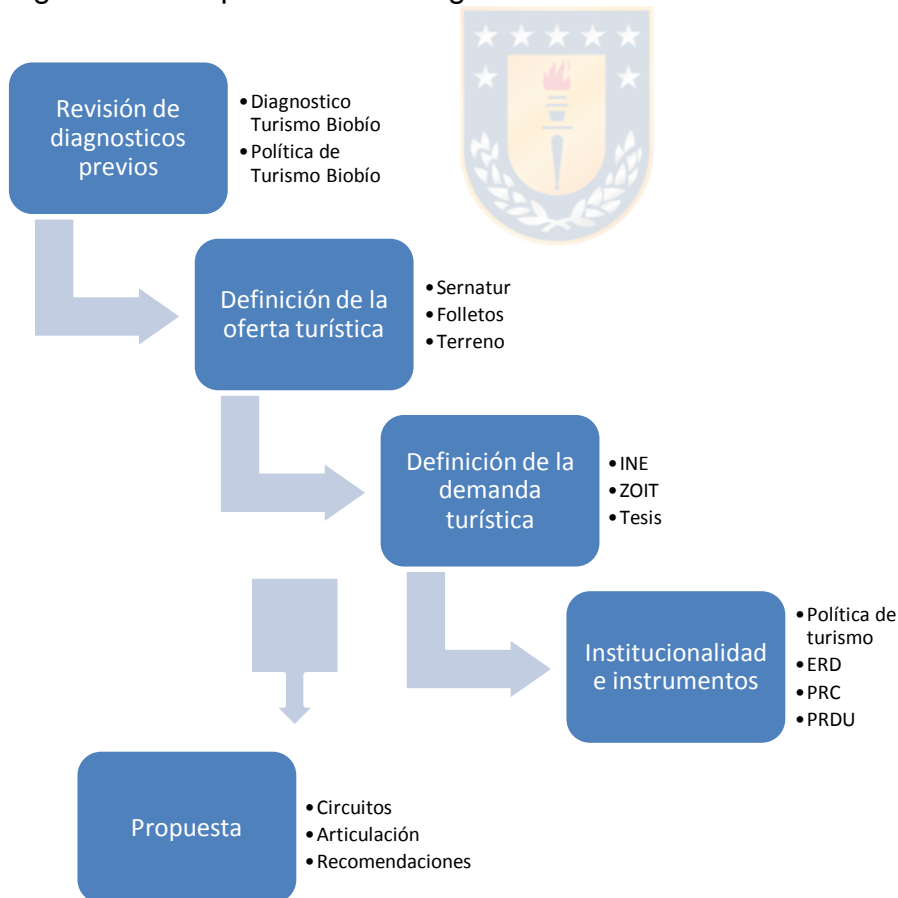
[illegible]

Revisión de diagnosticos previos

- Diagnostico Turismo Biobío
- Política de Turismo Biobío

Definición de la oferta turística

- Sernatur
- Folletos
- Terreno

Definición de la demanda turística

- INE
- ZOIT
- Tesis

Institucionalidad e instrumentos

- Política de turismo
- ERD
- PRC
- PRDU

Propuesta

- Circuitos
- Articulación
- Recomendaciones